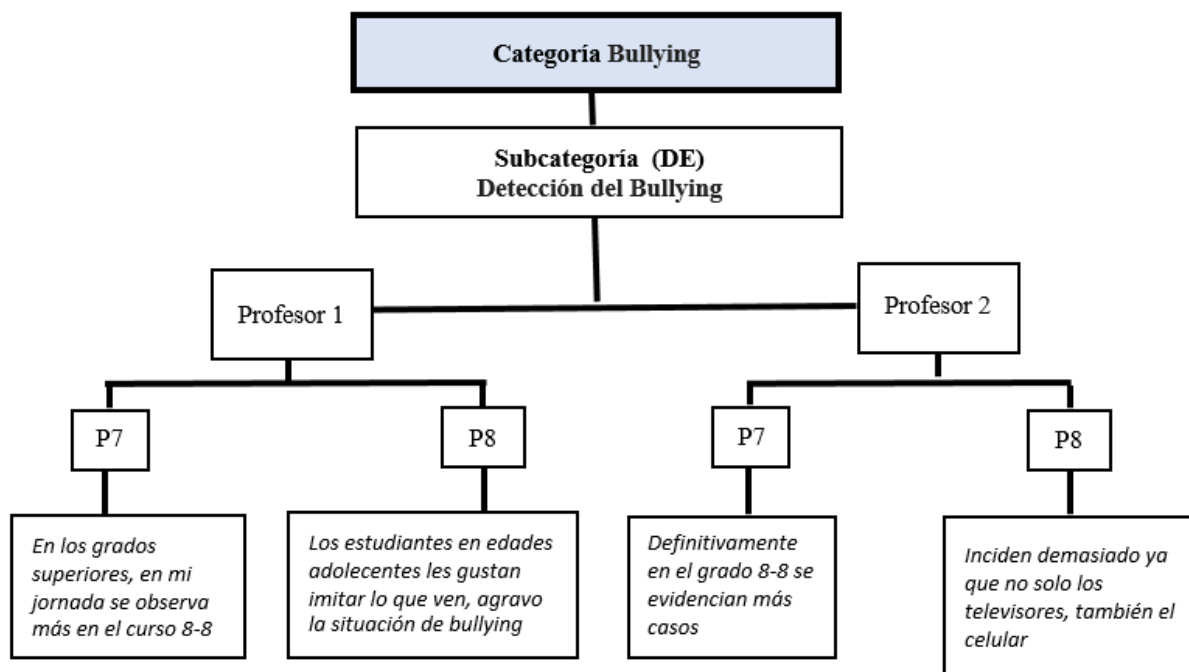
Categoría Bullying

Subcategoría (DE)
Detección del Bullying

Profesor 1

Profesor 2

P7

P8

P7

P8

En los grados superiores, en mi jornada se observa más en el curso 8-8

Los estudiantes en edades adolecentes les gustan imitar lo que ven, agravo la situación de bullying

Definitivamente en el grado 8-8 se evidencian más casos

Inciden demasiado ya que no solo los televisores, también el celular